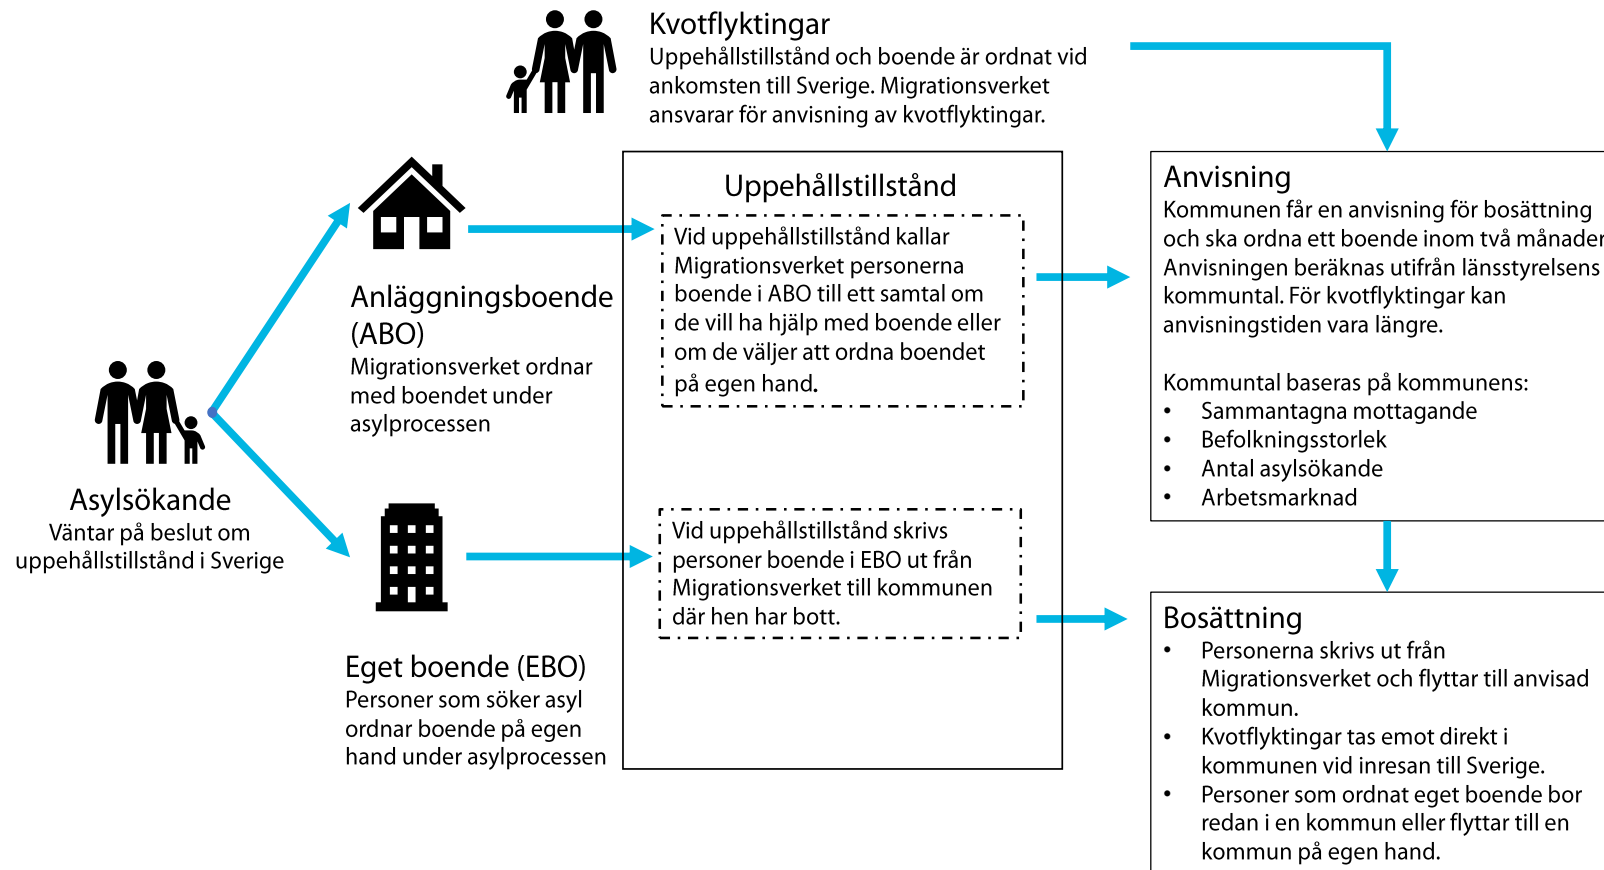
Kvotflyktingar
Uppehållstillstånd och boende är ordnat vid ankomsten till Sverige. Migrationsverket ansvarar för anvisning av kvotflyktingar.

Asylsökande
Väntar på beslut om uppehållstillstånd i Sverige

Anläggningsboende (ABO)
Migrationsverket ordnar med boendet under asylprocessen

Eget boende (EBO)
Personer som söker asyl ordnar boende på egen hand under asylprocessen

Uppehållstillstånd

Vid uppehållstillstånd kallar Migrationsverket personerna boende i ABO till ett samtal om de vill ha hjälp med boende eller om de väljer att ordna boendet på egen hand.

Vid uppehållstillstånd skrivs personer boende i EBO ut från Migrationsverket till kommunen där hen har bott.

Anvisning
Kommunen får en anvisning för bosättning och ska ordna ett boende inom två månader
Anvisningen beräknas utifrån länsstyrelsens kommuntal. För kvotflyktingar kan anvisningstiden vara längre.

Kommuntal baseras på kommunens:
• Sammantagna mottagande
• Befolkningsstorlek
• Antal asylsökande
• Arbetsmarknad

Bosättning
• Personerna skrivs ut från Migrationsverket och flyttar till anvisad kommun.
• Kvotflyktingar tas emot direkt i kommunen vid inresan till Sverige.
• Personer som ordnat eget boende bor redan i en kommun eller flyttar till en kommun på egen hand.